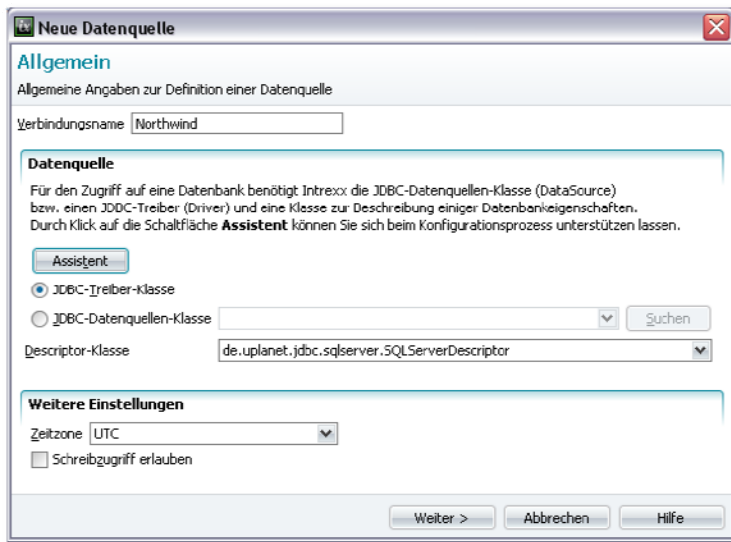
Neue Datenquelle

Allgemein

Allgemeine Angaben zur Definition einer Datenquelle

Verbindungsname Northwind

Datenquelle

Für den Zugriff auf eine Datenbank benötigt Intrexx die JDBC-Datenquellen-Klasse (DataSource) bzw. einen JDDC-Treiber (Driver) und eine Klasse zur Deschreibung einiger Datenbankeigenschaften. Durch Klick auf die Schaltfläche **Assistent** können Sie sich beim Konfigurationsprozess unterstützen lassen.

Assistent

JDBC-Treiber-Klasse

JDBC-Datenquellen-Klasse

Suchen

Descriptor-Klasse de.uplanet.jdbc.sqlserver.SQLServerDescriptor

Weitere Einstellungen

Zeitzone UTC

Schreibzugriff erlauben

Weiter > Abbrechen Hilfe